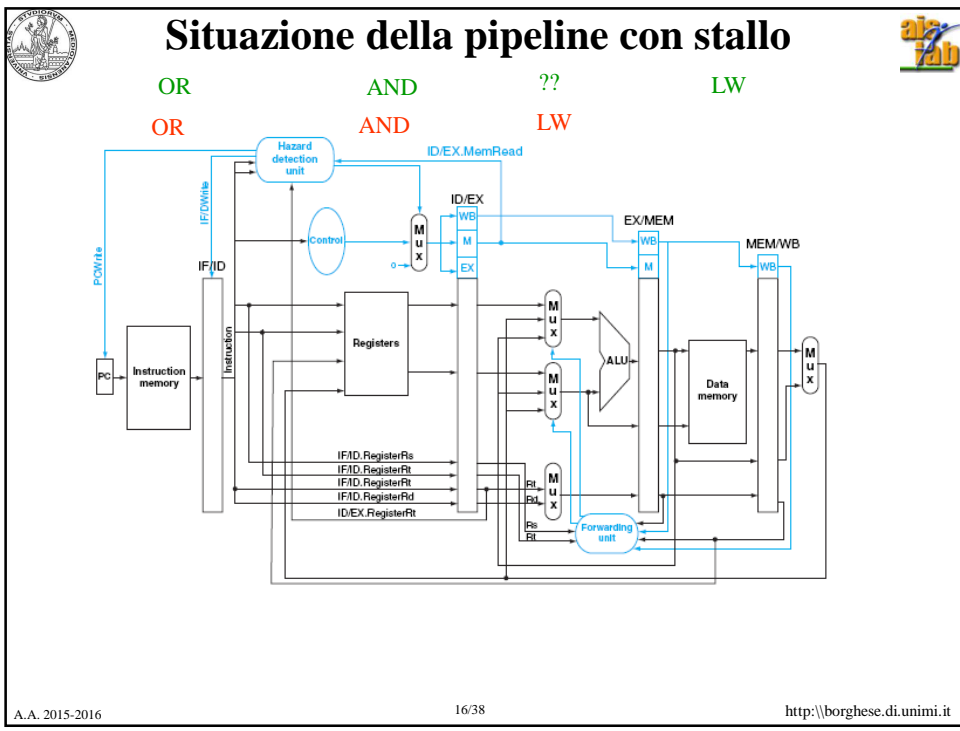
Situazione della pipeline con stallo

OR AND ?? LW

OR AND LW

Hazard detection unit

ID/EX.MemRead

IF/DWrite

PCWrite

IF/ID

ID/EX

WB

M

EX

Control

M u x

0

EX/MEM

WB

M

MEM/WB

WB

PC

Instruction memory

Instruction

Registers

M u x

M u x

ALU

Data memory

M u x

IF/ID.RegisterRs

IF/ID.RegisterRt

IF/ID.RegisterRt

IF/ID.RegisterRd

ID/EX.RegisterRt

Rt

Rd

M u x

Rs

Rt

Forwarding unit

A.A. 2015-2016

16/38

http:\\borghese.di.unimi.it